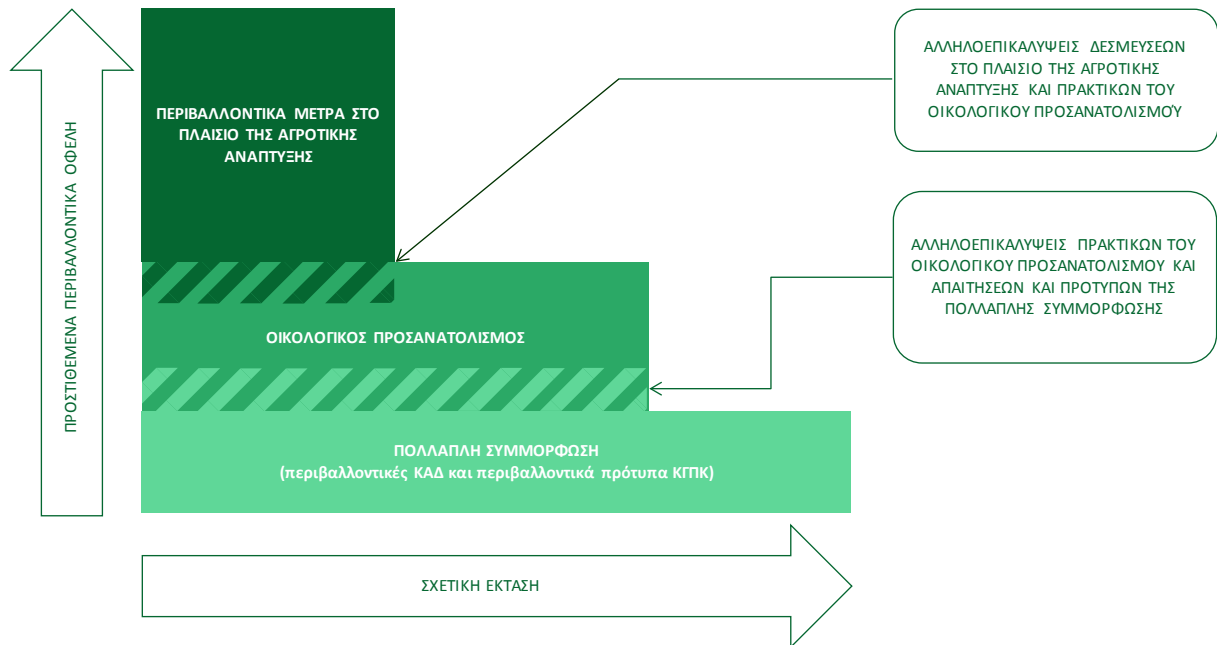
ΠΡΟΣΤΙΘΕΜΕΝΑ ΠΕΡΙΒΑΛΛΟΝΤΙΚΑ ΟΦΕΛΗ

ΠΕΡΙΒΑΛΛΟΝΤΙΚΑ ΜΕΤΡΑ ΣΤΟ ΠΛΑΙΣΙΟ ΤΗΣ ΑΓΡΟΤΙΚΗΣ ΑΝΑΠΤΥΞΗΣ

ΑΛΛΗΛΟΕΠΙΚΑΛΥΨΕΙΣ ΔΕΣΜΕΥΣΕΩΝ ΣΤΟ ΠΛΑΙΣΙΟ ΤΗΣ ΑΓΡΟΤΙΚΗΣ ΑΝΑΠΤΥΞΗΣ ΚΑΙ ΠΡΑΚΤΙΚΩΝ ΤΟΥ ΟΙΚΟΛΟΓΙΚΟΥ ΠΡΟΣΑΝΑΤΟΛΙΣΜΟΥ

ΑΛΛΗΛΟΕΠΙΚΑΛΥΨΕΙΣ ΠΡΑΚΤΙΚΩΝ ΤΟΥ ΟΙΚΟΛΟΓΙΚΟΥ ΠΡΟΣΑΝΑΤΟΛΙΣΜΟΥ ΚΑΙ ΑΠΑΙΤΗΣΕΩΝ ΚΑΙ ΠΡΟΤΥΠΩΝ ΤΗΣ ΠΟΛΛΑΠΛΗΣ ΣΥΜΜΟΡΦΩΣΗΣ

ΟΙΚΟΛΟΓΙΚΟΣ ΠΡΟΣΑΝΑΤΟΛΙΣΜΟΣ

ΠΟΛΛΑΠΛΗ ΣΥΜΜΟΡΦΩΣΗ
(περιβαλλοντικές ΚΑΔ και περιβαλλοντικά πρότυπα ΚΓΠΚ)

ΣΧΕΤΙΚΗ ΕΚΤΑΣΗ